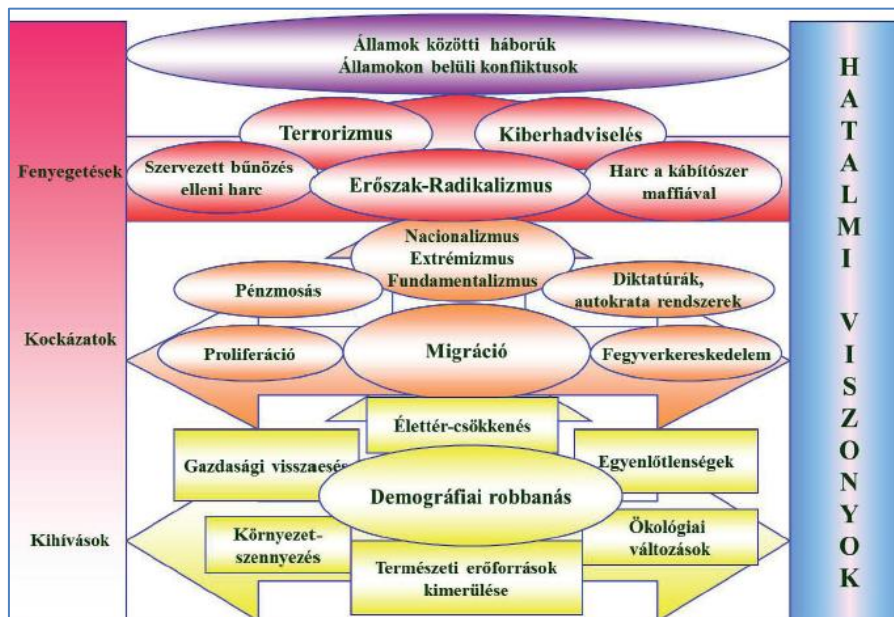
Államok közötti háborúk
Államokon belüli konfliktusok

Fenyegetések

Terrorizmus

Kiberhadviselés

Szervezett bűnözés elleni harc

Erőszak-Radikalizmus

Harc a kábítószer maffiával

Nacionalizmus
Extrémizmus
Fundamentalizmus

Pénzmosás

Diktatúrák, autokrata rendszerek

Kockázatok

Proliferáció

Migráció

Fegyverkereskedelem

Élettér-csökkenés

Gazdasági visszaesés

Egyenlőtlenségek

Demográfiai robbanás

Kihívások

Környezet-szennyezés

Ökológiai változások

Természeti erőforrások kimerülése

H
A
T
A
L
M
I

V
I
S
Z
O
N
Y
O
K